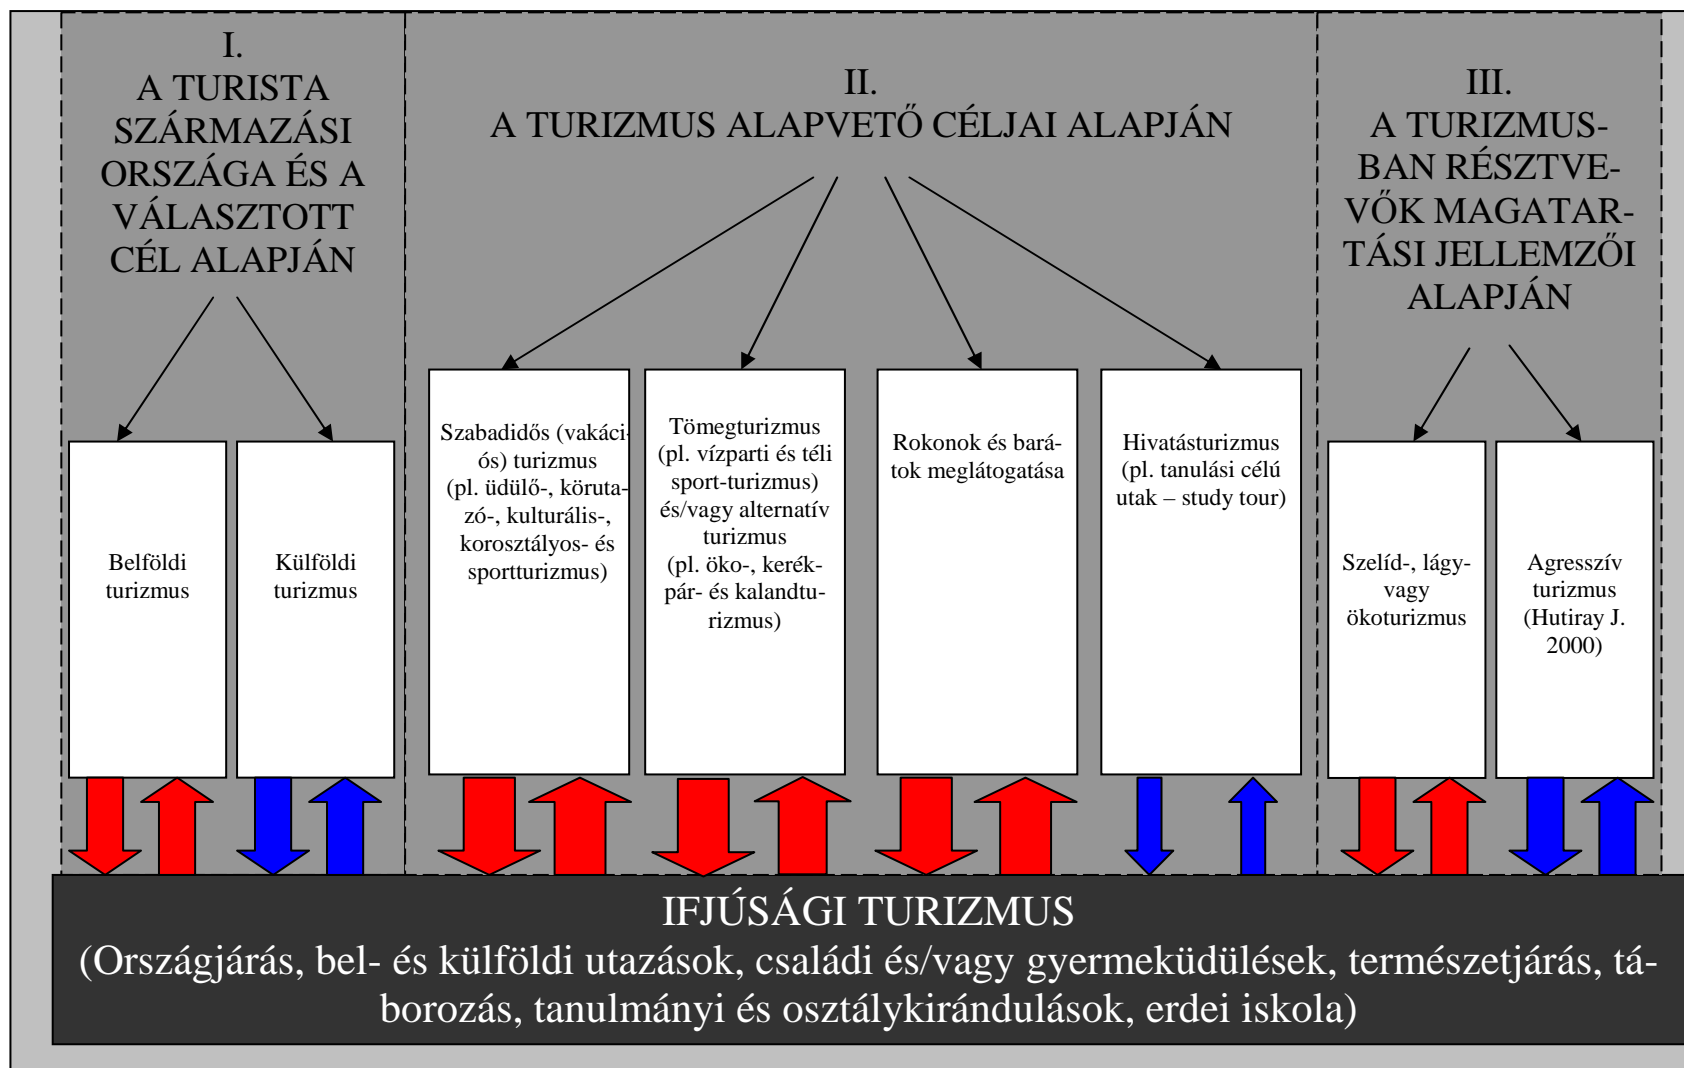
I.
A TURISTA SZÁRMAZÁSI ORSZÁGA ÉS A VÁLASZTOTT CÉL ALAPJÁN

II.
A TURIZMUS ALAPVETŐ CÉLJAI ALAPJÁN

III.
A TURIZMUSBAN RÉSZTVEVŐK MAGATARTÁSI JELLEMZŐI ALAPJÁN

Belföldi turizmus

Külföldi turizmus

Szabadidős (vakációs) turizmus (pl. üdülő-, körutazó-, kulturális-, korosztályos- és sportturizmus)

Tömegturizmus (pl. vízparti és téli sport-turizmus) és/vagy alternatív turizmus (pl. öko-, kerékpár- és kalandturizmus)

Rokonok és barátok meglátogatása

Hivatásturizmus (pl. tanulási célú utak – study tour)

Szelíd-, lágy- vagy ökoturizmus

Agresszív turizmus (Hutiray J. 2000)

IFJÚSÁGI TURIZMUS
(Országjárás, bel- és külföldi utazások, családi és/vagy gyermeküdülések, természetjárás, táborozás, tanulmányi és osztálykirándulások, erdei iskola)